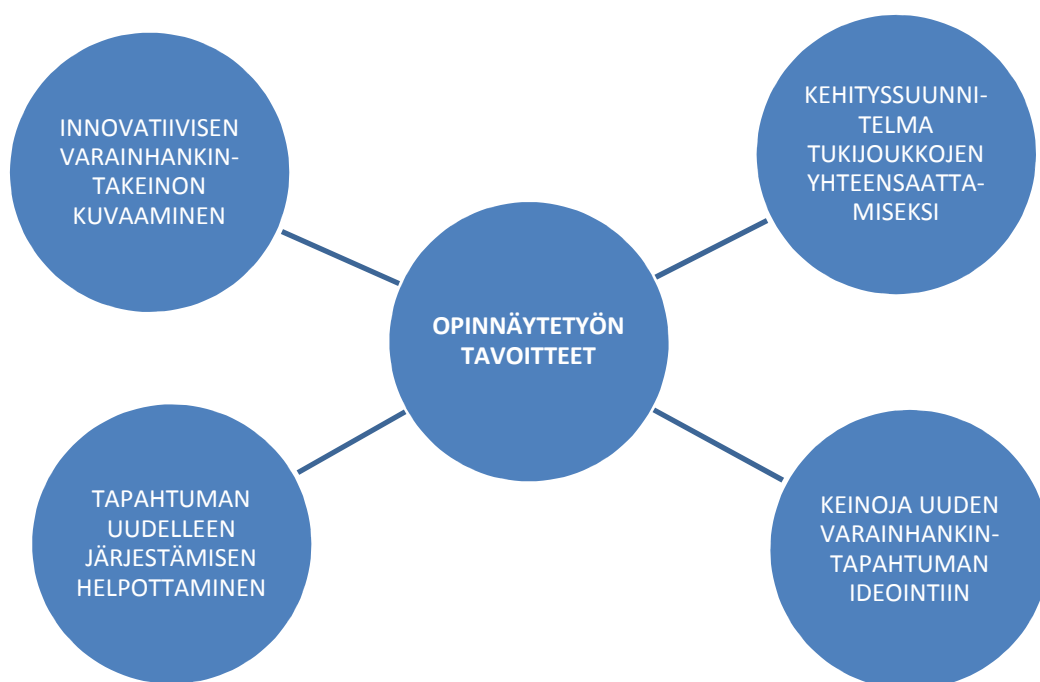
INNOVATIIVISEN VARAINHANKINTAKEINON KUVAAMINEN

KEHITYSSUUNNITELMA TUKIJOUKKOJEN YHTEENSAATTAMISEKSI

OPINNÄYTETYÖN TAVOITTEET

TAPAHTUMAN UUDELLEEN JÄRJESTÄMISEN HELPOTTAMINEN

KEINOJA UUDEN VARAINHANKINTAPAHTUMAN IDEOINTIIN